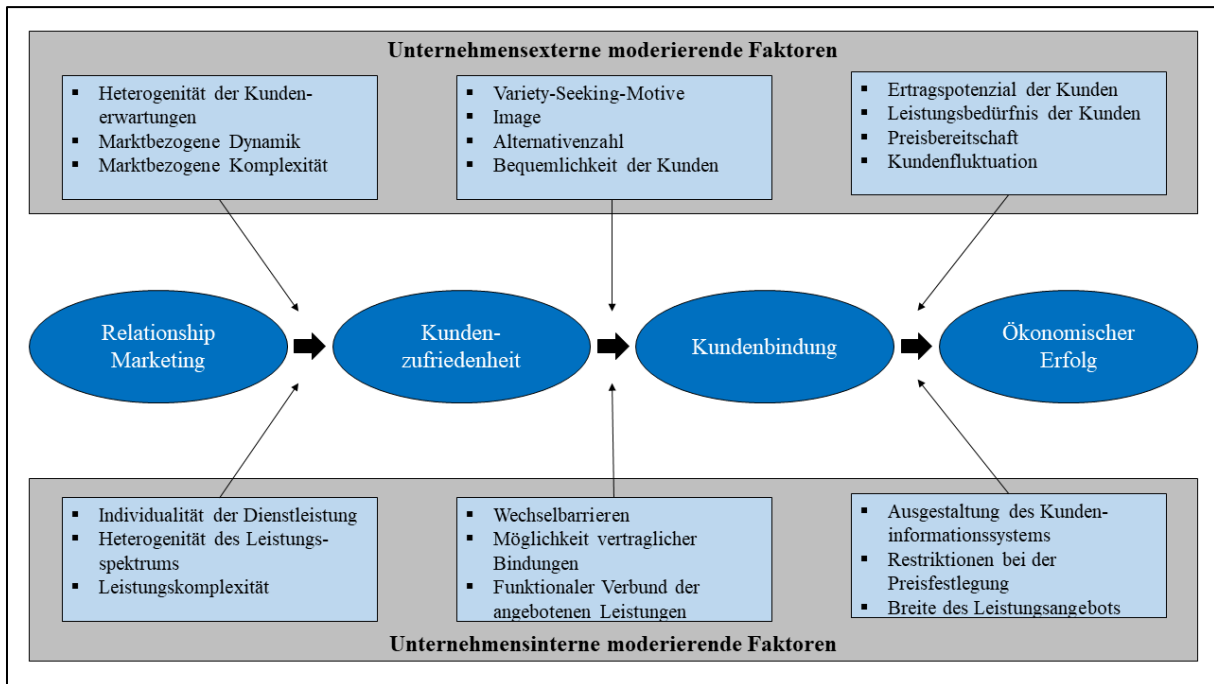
Unternehmensexterne moderierende Faktoren

- Heterogenität der Kundenerwartungen
- Marktbezogene Dynamik
- Marktbezogene Komplexität

- Variety-Seeking-Motive
- Image
- Alternativenzahl
- Bequemlichkeit der Kunden

- Ertragspotenzial der Kunden
- Leistungsbedürfnis der Kunden
- Preisbereitschaft
- Kundenfluktuation

Relationship Marketing

Kundenzufriedenheit

Kundenbindung

Ökonomischer Erfolg

- Individualität der Dienstleistung
- Heterogenität des Leistungsspektrums
- Leistungskomplexität

- Wechselbarrieren
- Möglichkeit vertraglicher Bindungen
- Funktionaler Verbund der angebotenen Leistungen

- Ausgestaltung des Kundeninformationssystems
- Restriktionen bei der Preisfestlegung
- Breite des Leistungsangebots

Unternehmensinterne moderierende Faktoren